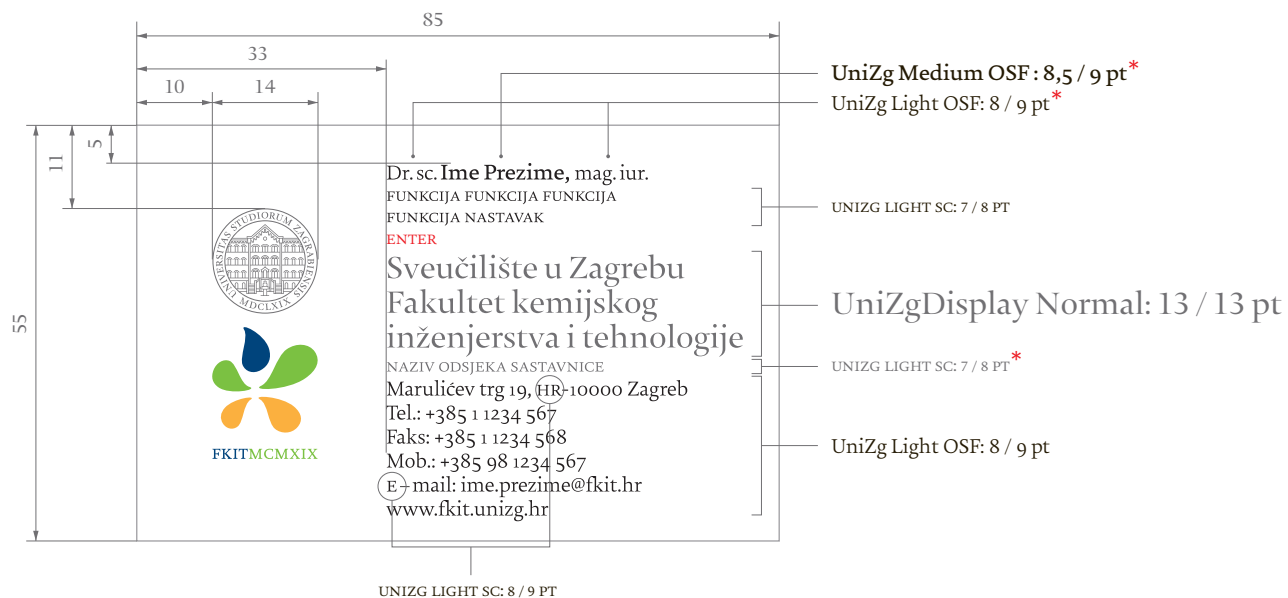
85

33

10

14

5

11

55

UniZg Medium OSF : 8,5 / 9 pt*

UniZg Light OSF: 8 / 9 pt*

Dr. sc. Ime Prezime, mag. iur.

FUNKCIJA FUNKCIJA FUNKCIJA
FUNKCIJA NASTAVAK

ENTER

UNIZG LIGHT SC: 7 / 8 PT

UNIVERSITAS STUDIORUM ZAGRABIENSIS MDCLXIX

Sveučilište u Zagrebu
Fakultet kemijskog
inženjerstva i tehnologije

UniZgDisplay Normal: 13 / 13 pt

NAZIV ODSJEKA SASTAVNICE

UNIZG LIGHT SC: 7 / 8 PT*

Marulićev trg 19, HR-10000 Zagreb
Tel.: +385 1 1234 567
Faks: +385 1 1234 568
Mob.: +385 98 1234 567
E-mail: ime.prezime@fkit.hr
www.fkit.unizg.hr

UniZg Light OSF: 8 / 9 pt

FKITMCMXIX

UNIZG LIGHT SC: 8 / 9 PT